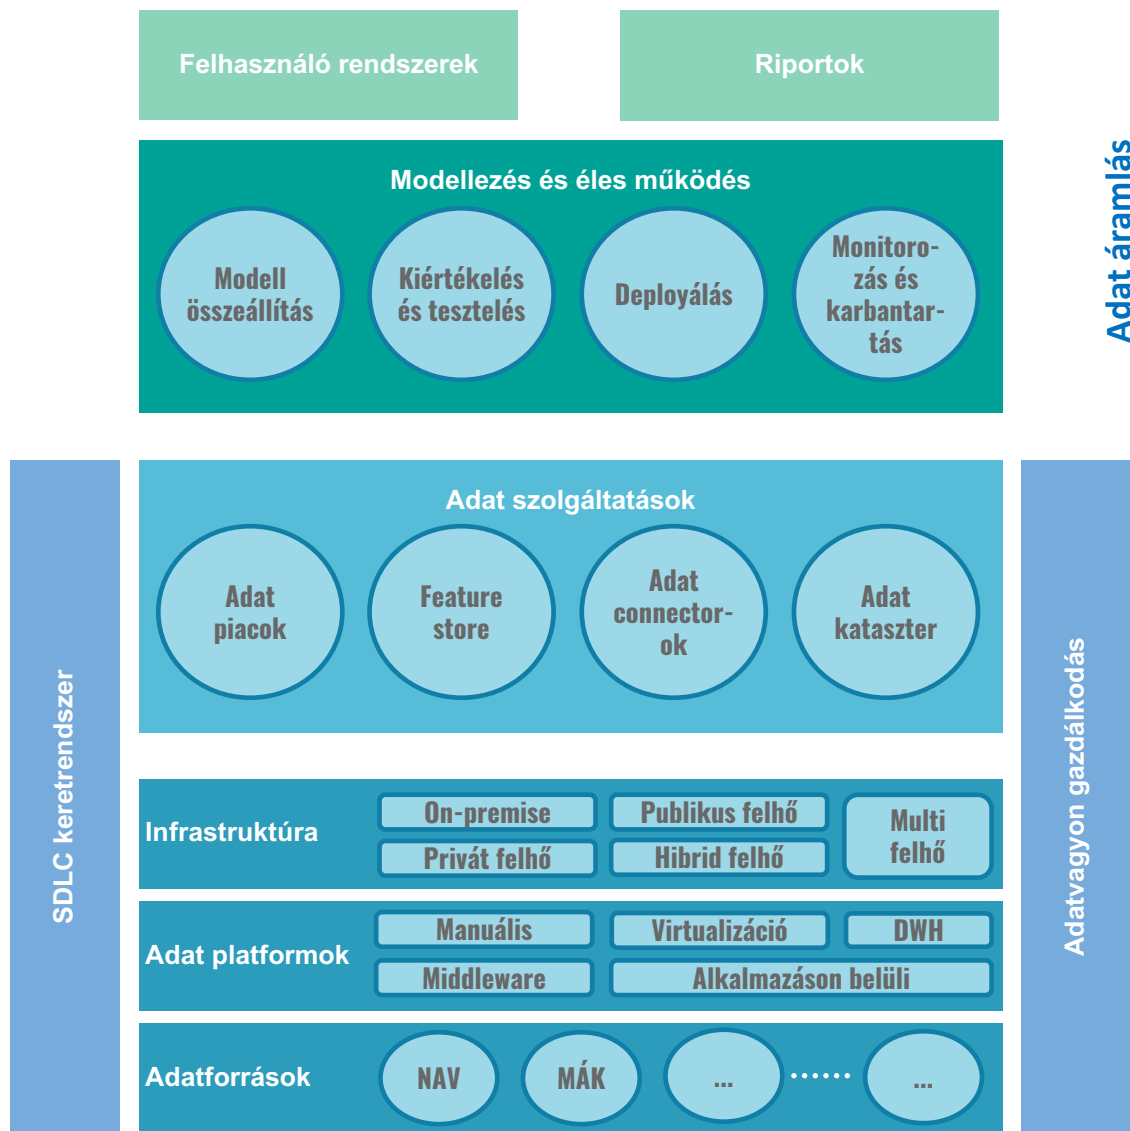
Felhasználó rendszerek

Riportok

Adat áramlás

Modellezés és éles működés

Modell összeállítás

Kiértékelés és tesztelés

Deployálás

Monitorozás és karbantartás

SDLC keretrendszer

Adat szolgáltatások

Adat piacok

Feature store

Adat connector-ok

Adat kataszter

Adatvagyon gazdálkodás

Infrastruktúra

On-premise

Publikus felhő

Multi felhő

Privát felhő

Hibrid felhő

Adat platformok

Manuális

Virtualizáció

DWH

Middleware

Alkalmazáson belüli

Adatforrások

NAV

MÁK

...

......

...